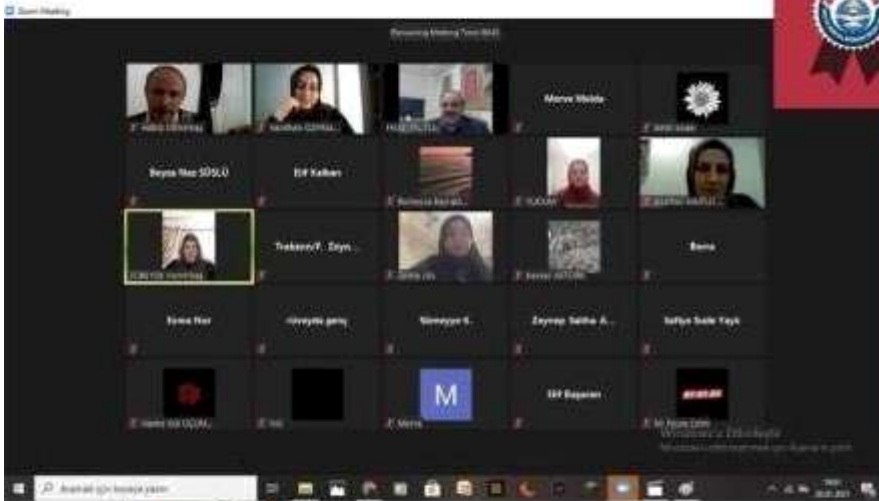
Zoom Meeting

Merve Melda

Beyza Naz SÖSLÜ

Elif Kalkan

Trabzon/F. Ziyn...

Berna

Esma Nur

rüveyda genç

Sümeyye S.

Zeynep Saliha A...

Safiya Sude Yaşa

M

Elif Başaran

Merve

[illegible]

Windows'u Etkinleştir

Arama için buraya yazın